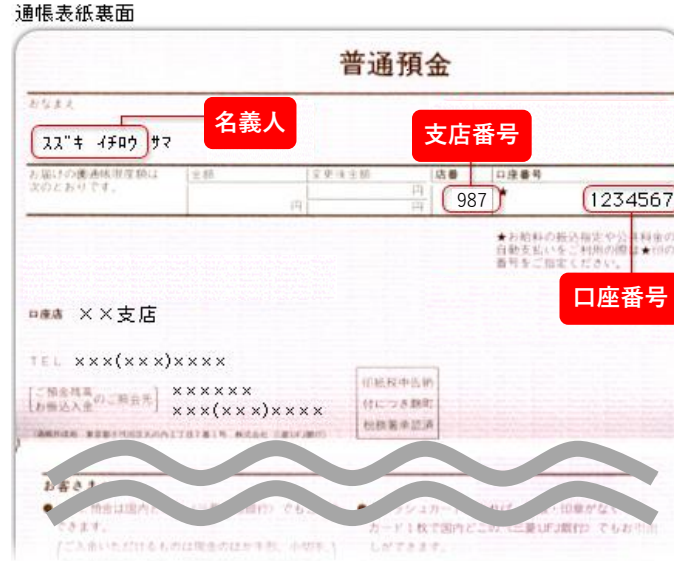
通帳表紙裏面

普通預金

おなまえ

名義人

ｽｽﾞｷ ｲﾁﾛｳ サマ

支店番号

お届けの盗難時限度額は次のとおりです。

全額

変更後全額

円

円

円

店番

口座番号

987

★

1234567

★お給料の振込指定や公共料金の自動支払いをご利用の際は★印の番号をご指定ください。

口座番号

口座店 ××支店

TEL ×××(×××)××××

ご預金残高お預込入金のご照会先

××××××

×××(×××)××××

印紙税申告納付につき麹町税務署承認済

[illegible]

お客さま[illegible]

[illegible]預金は国内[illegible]でも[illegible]できます。

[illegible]ュカード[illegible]印章がな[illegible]カード1枚で国内どこの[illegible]三菱UFJ銀行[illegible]でもお引出しができます。

ご入金いただけるものは現金のほか手形、小切手、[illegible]